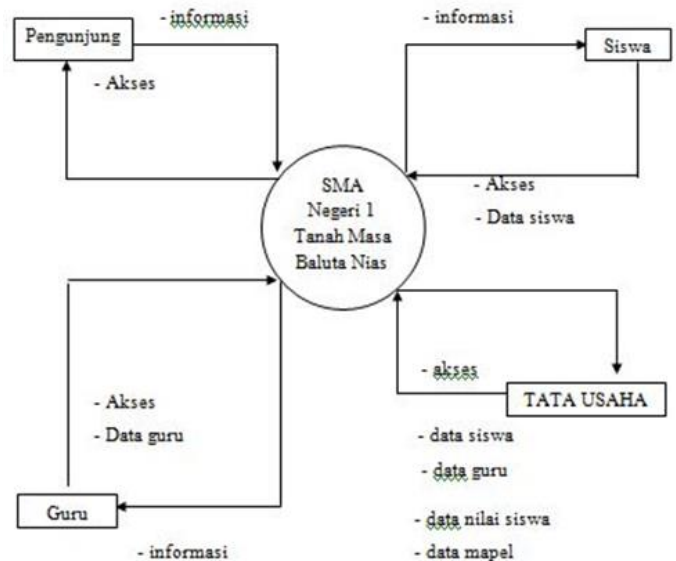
Pengunjung

- informasi

- Akses

- informasi

Siswa

SMA
Negeri 1
Tanah Masa
Baluta Nias

- Akses

- Data siswa

- akses

TATA USAHA

- Akses

- Data guru

- data siswa

- data guru

Guru

- data nilai siswa

- informasi

- data mapel